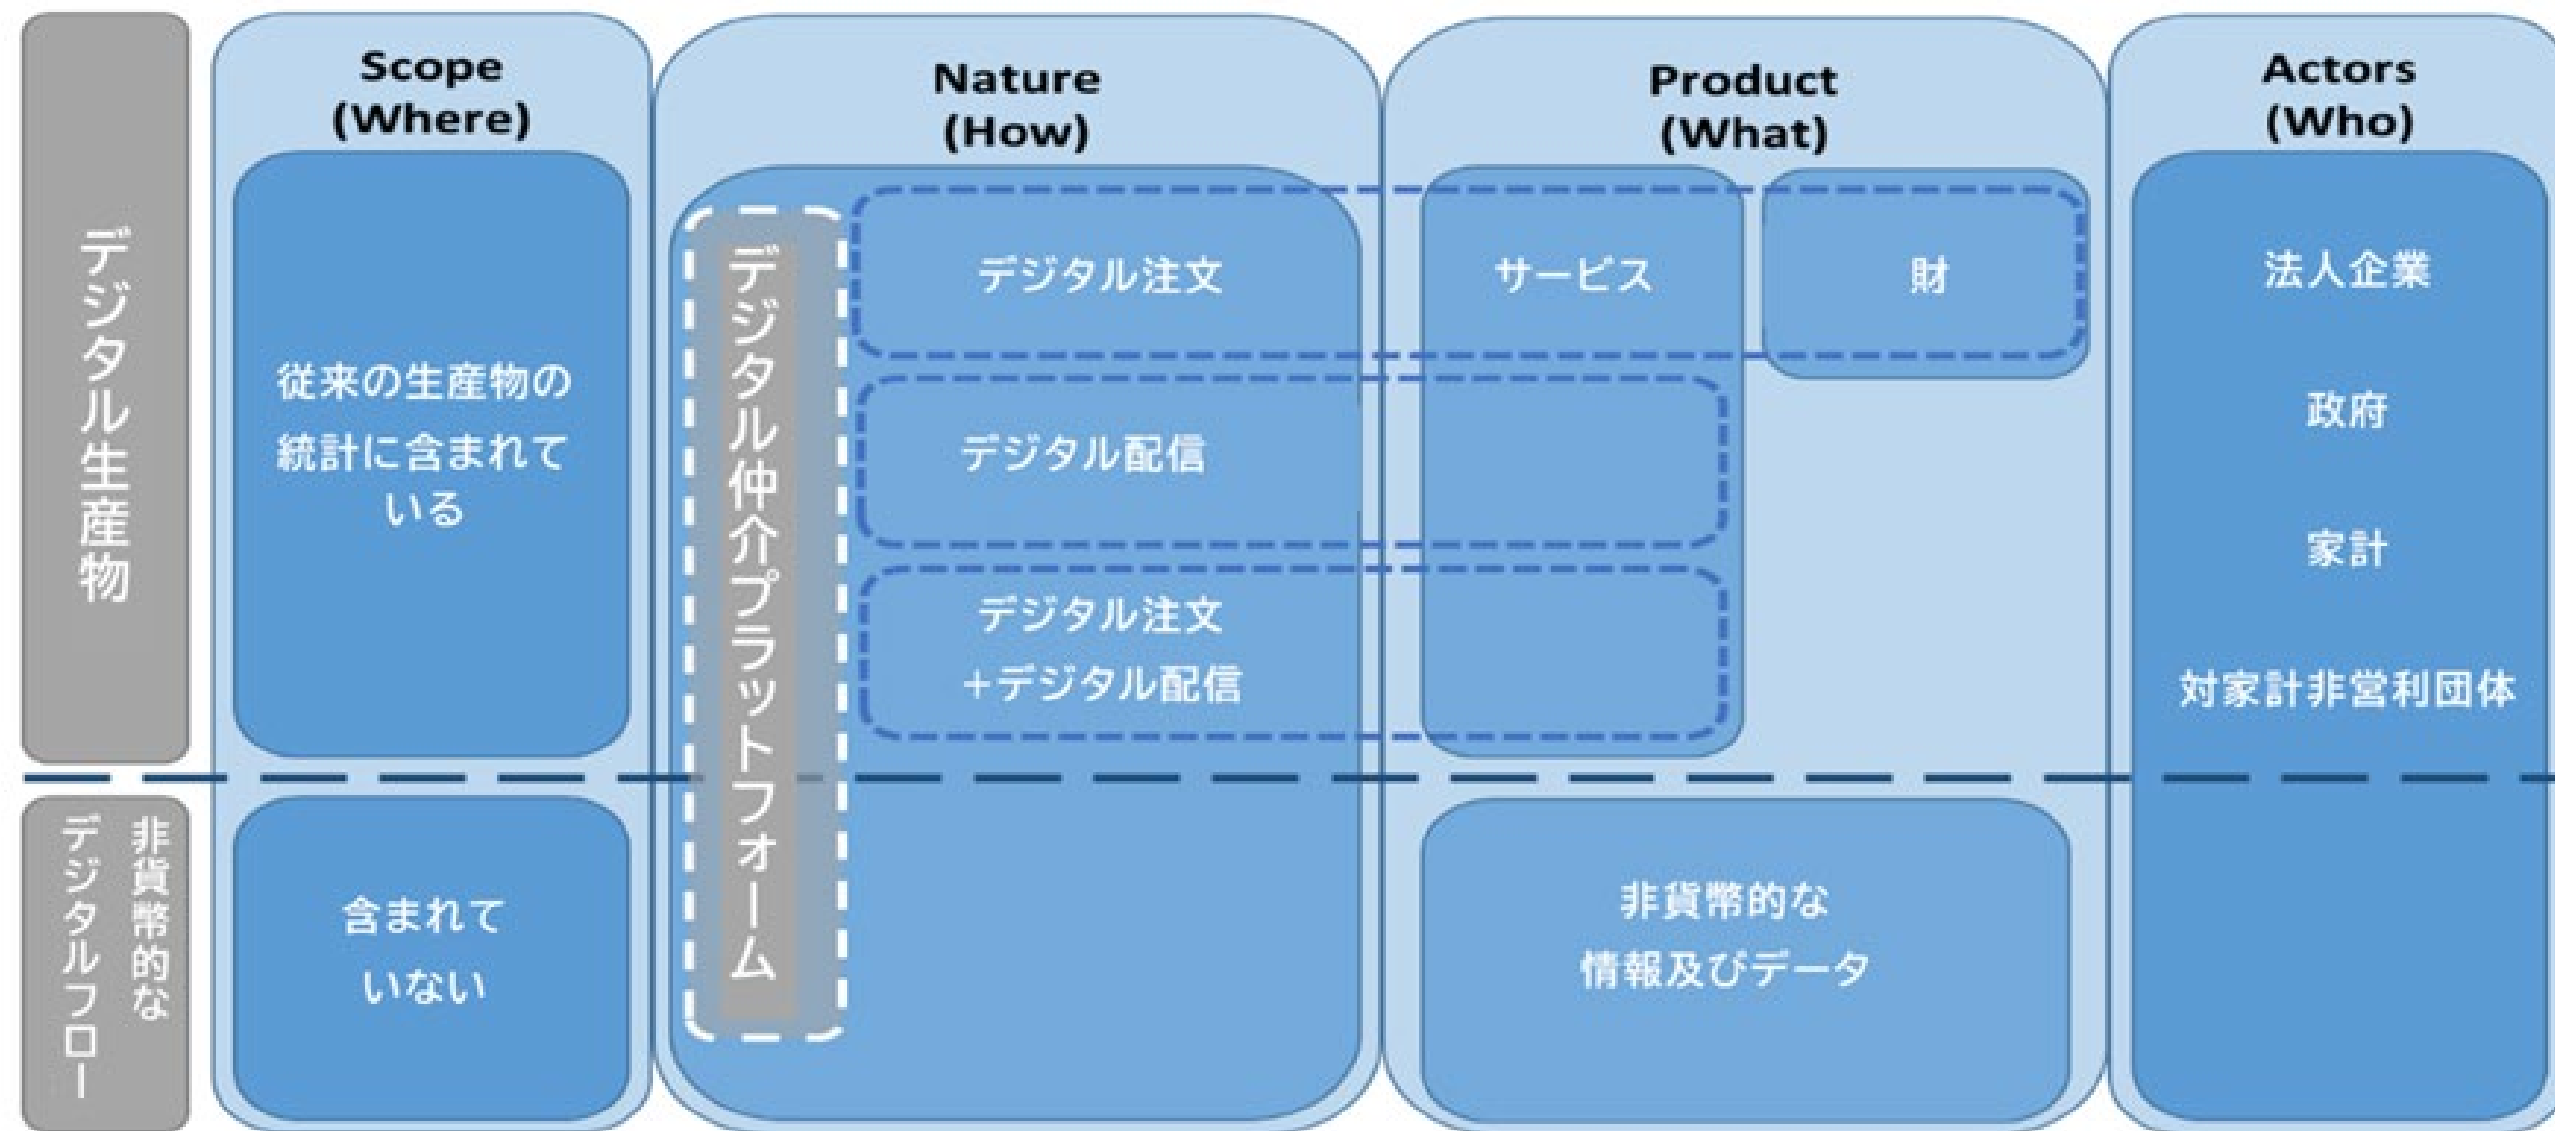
デジタル生産物

Scope (Where)

従来の生産物の統計に含まれている

Nature (How)

デジタル仲介プラットフォーム

デジタル注文

デジタル配信

デジタル注文 +デジタル配信

Product (What)

サービス

財

Actors (Who)

法人企業

政府

家計

対家計非営利団体

非貨幣的なデジタルフロー

含まれていない

非貨幣的な情報及びデータ